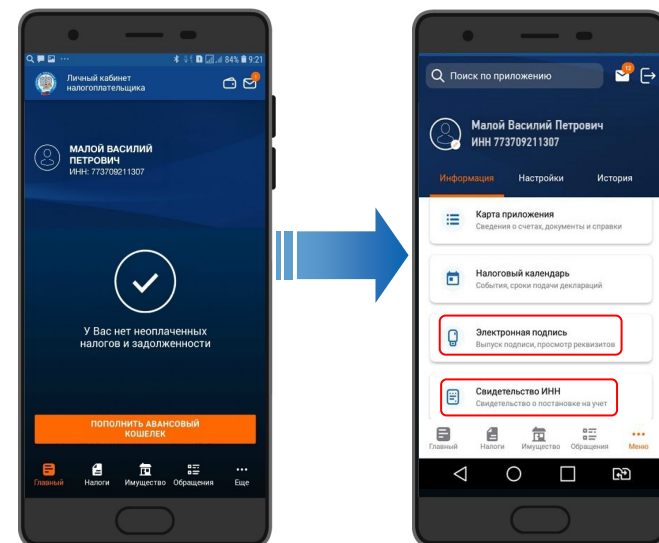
84% 9:21

Личный кабинет налогоплательщика

МАЛОЙ ВАСИЛИЙ ПЕТРОВИЧ
ИНН: 773709211307

У Вас нет неоплаченных налогов и задолженности

ПОПОЛНИТЬ АВАНСОВЫЙ КОШЕЛЕК

Главный Налоги Имущество Обращения Еще

Поиск по приложению

Малой Василий Петрович
ИНН 773709211307

Информация Настройки История

Карта приложения
Сведения о счетах, документы и справки

Налоговый календарь
События, сроки подачи деклараций

Электронная подпись
Выпуск подписи, просмотр реквизитов

Свидетельство ИНН
Свидетельство о постановке на учет

Главный Налоги Имущество Обращения Меню